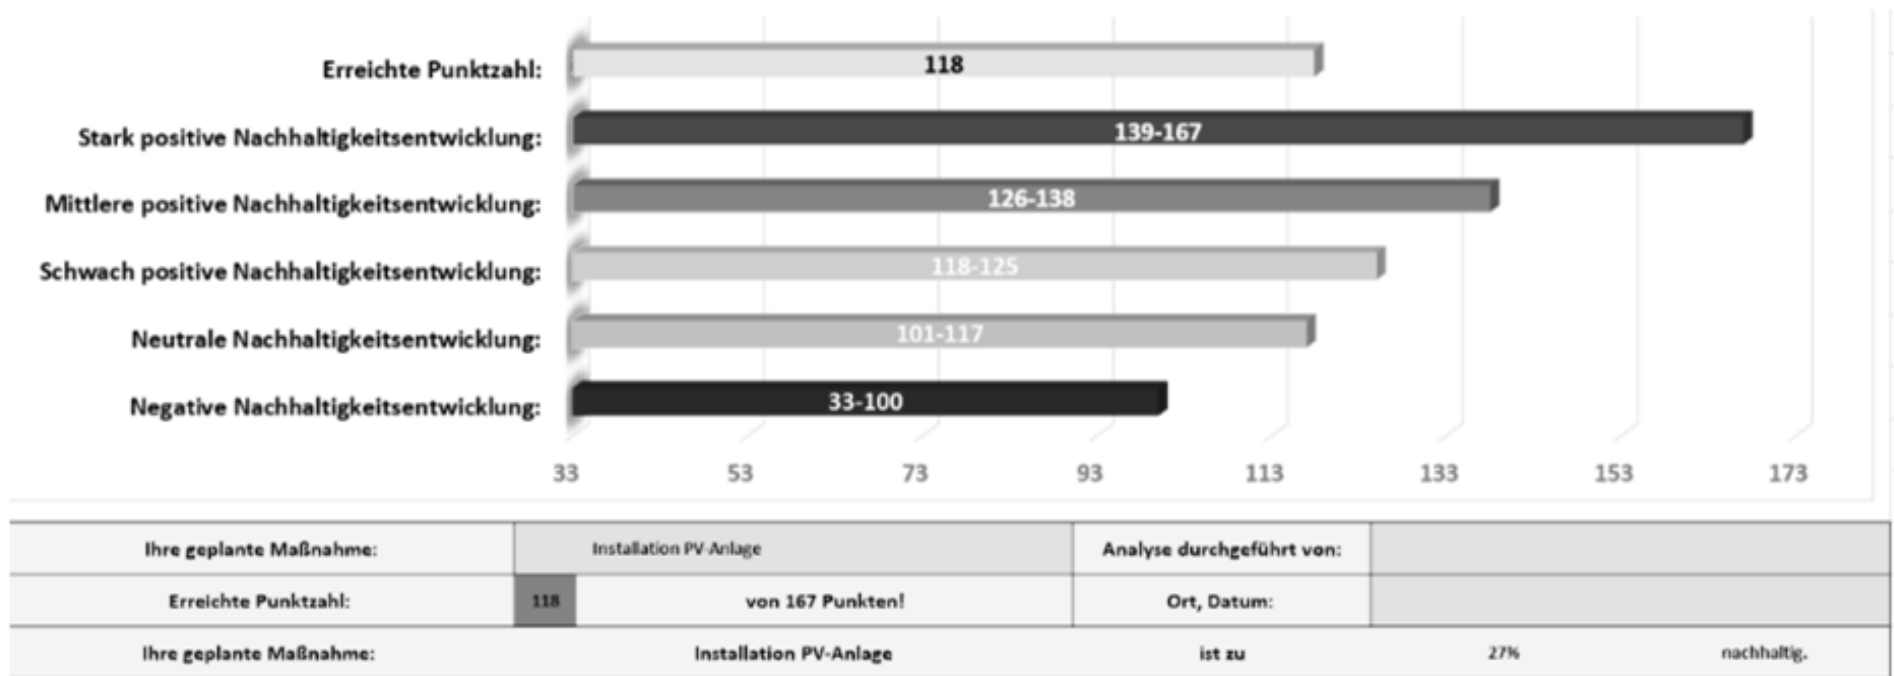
Erreichte Punktzahl: 118

Stark positive Nachhaltigkeitsentwicklung: 139-167

Mittlere positive Nachhaltigkeitsentwicklung: 126-138

Schwach positive Nachhaltigkeitsentwicklung: 118-125

Neutrale Nachhaltigkeitsentwicklung: 101-117

Negative Nachhaltigkeitsentwicklung: 33-100

33 53 73 93 113 133 153 173

| Ihre geplante Maßnahme: | Installation PV-Anlage | | Analyse durchgeführt von: | |
|---|---|---|---|---|
| Erreichte Punktzahl: | 118 | von 167 Punkten! | Ort, Datum: | |
| Ihre geplante Maßnahme: | Installation PV-Anlage | ist zu | 27% | nachhaltig. |